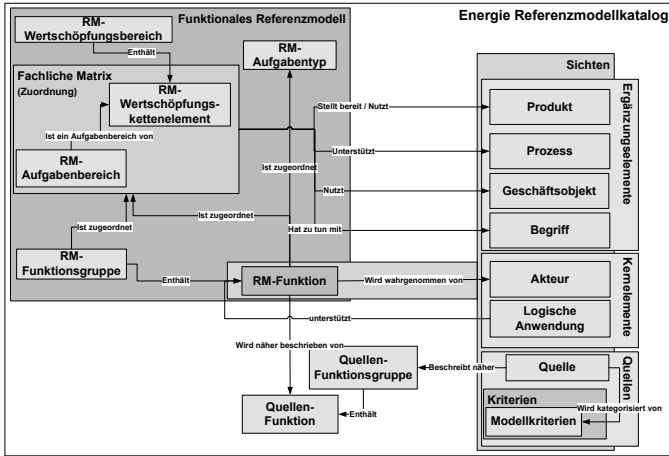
Funktionales Referenzmodell

Energie Referenzmodellkatalog

RM-Wertschöpfungsbereich

Enthält

RM-Aufgabentyp

Fachliche Matrix
(Zuordnung)

RM-Wertschöpfungskettenelement

Ist ein Aufgabenbereich von

RM-Aufgabenbereich

Ist zugeordnet

Ist zugeordnet

Ist zugeordnet

RM-Funktionsgruppe

Enthält

RM-Funktion

Sichten

Stellt bereit / Nutzt

Produkt

Unterstützt

Prozess

Nutzt

Geschäftsobjekt

Hat zu tun mit

Begriff

Ergänzungselemente

Wird wahrgenommen von

Akteur

Logische Anwendung

Kernelemente

unterstützt

Wird näher beschrieben von

Quellen-Funktionsgruppe

Beschreibt näher

Quelle

Quellen

Kriterien

Wird kategorisiert von

Modellkriterien

Enthält

Quellen-Funktion